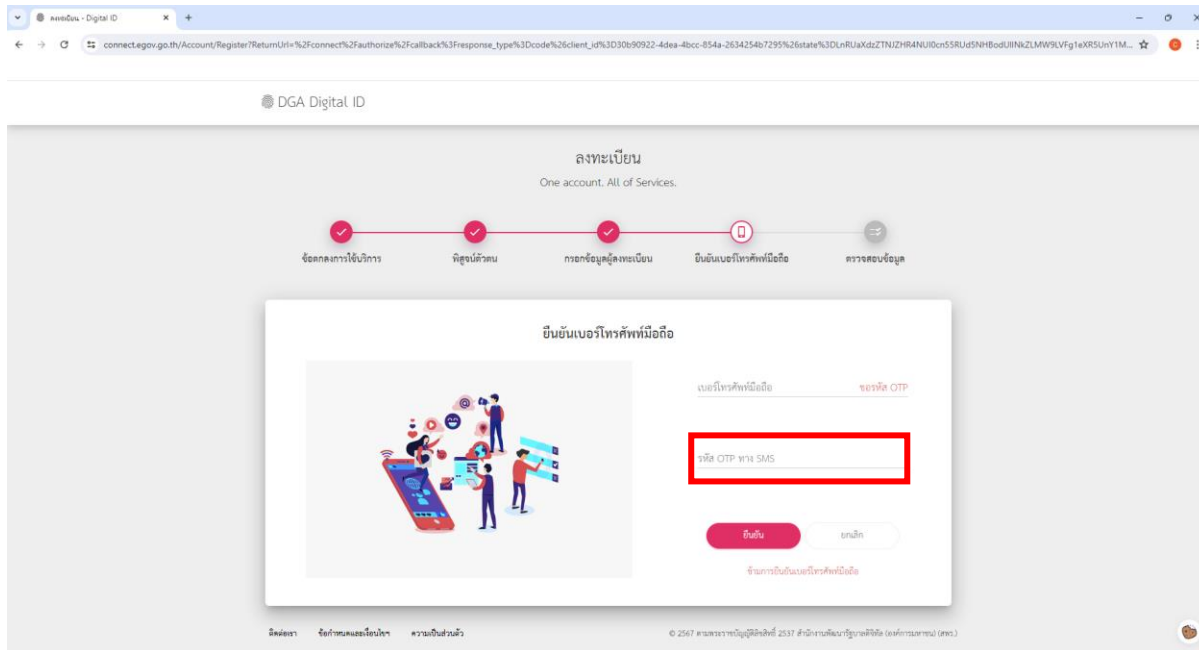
ลงทะเบียน - Digital ID

connect.egov.go.th/Account/Register?ReturnUrl=%2Fconnect%2Fauthorize%2Fcallback%3Fresponse_type%3Dcode%26client_id%3D30b90922-4dea-4bcc-854a-2634254b7295%26state%3DLnRUaXdzZTNJZHR4NUI0cn55RUd5NHBodUlINkZLMW9LVFg1eXR5UnY1M...

DGA Digital ID

ลงทะเบียน

One account. All of Services.

ข้อตกลงการใช้บริการ

พิสูจน์ตัวตน

กรอกข้อมูลผู้ลงทะเบียน

ยืนยันเบอร์โทรศัพท์มือถือ

ตรวจสอบข้อมูล

ยืนยันเบอร์โทรศัพท์มือถือ

เบอร์โทรศัพท์มือถือ

ขอรหัส OTP

รหัส OTP ทาง SMS

ยืนยัน

ยกเลิก

ข้ามการยืนยันเบอร์โทรศัพท์มือถือ

ติดต่อเรา ข้อกำหนดและเงื่อนไขฯ ความเป็นส่วนตัว

© 2567 ตามพระราชบัญญัติลิขสิทธิ์ 2537 สำนักงานพัฒนารัฐบาลดิจิทัล (องค์การมหาชน) (สพร.)